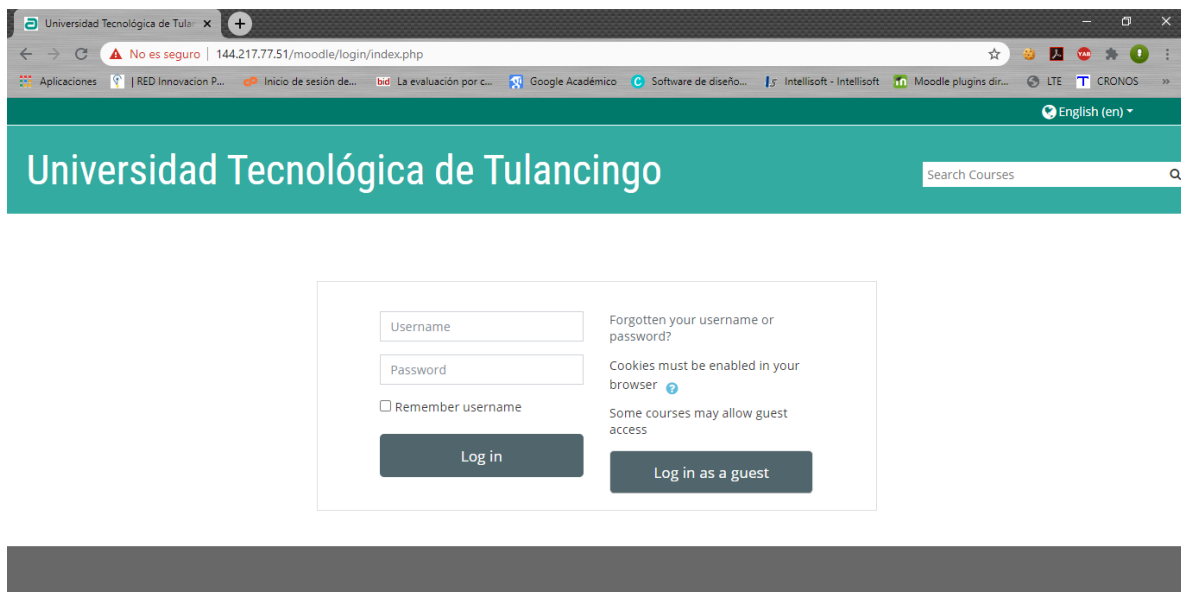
Universidad Tecnológica de Tular ×

No es seguro | 144.217.77.51/moodle/login/index.php

Aplicaciones | RED Innovacion P... Inicio de sesión de... La evaluación por c... Google Académico Software de diseño... Intellisoft - Intellisoft Moodle plugins dir... LTE CRONOS »

English (en)

Universidad Tecnológica de Tulancingo

Search Courses

Username

Password

Remember username

Log in

Forgotten your username or password?

Cookies must be enabled in your browser

Some courses may allow guest access

Log in as a guest